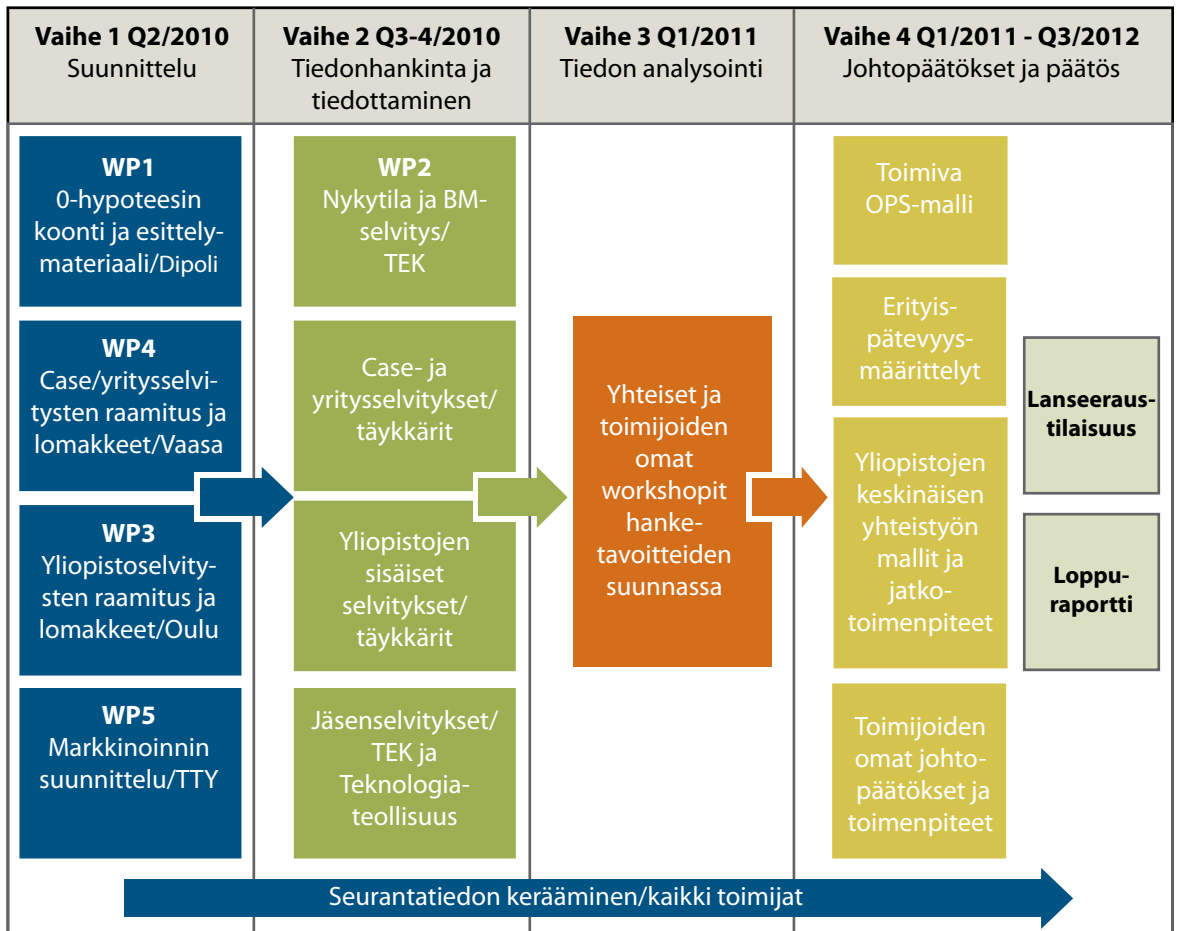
**Vaihe 1 Q2/2010**
Suunnittelu

**Vaihe 2 Q3-4/2010**
Tiedonhankinta ja tiedottaminen

**Vaihe 3 Q1/2011**
Tiedon analysointi

**Vaihe 4 Q1/2011 - Q3/2012**
Johtopäätökset ja päätös

**WP1**
0-hypoteesin koonti ja esittelymateriaali/Dipoli

**WP4**
Case/yritysselvitysten raamitus ja lomakkeet/Vaasa

**WP3**
Yliopistoselvitysten raamitus ja lomakkeet/Oulu

**WP5**
Markkinoinnin suunnittelu/TTY

**WP2**
Nykytila ja BM-selvitys/ TEK

Case- ja yritysselvitykset/ täykkärit

Yliopistojen sisäiset selvitykset/ täykkärit

Jäsenselvitykset/ TEK ja Teknologiateollisuus

Yhteiset ja toimijoiden omat workshopit hanketavoitteiden suunnassa

Toimiva OPS-malli

Erityispätevyysmäärittelyt

Yliopistojen keskinäisen yhteistyön mallit ja jatkotoimenpiteet

Toimijoiden omat johtopäätökset ja toimenpiteet

**Lanseeraustilaisuus**

**Loppuraportti**

Seurantatiedon kerääminen/kaikki toimijat